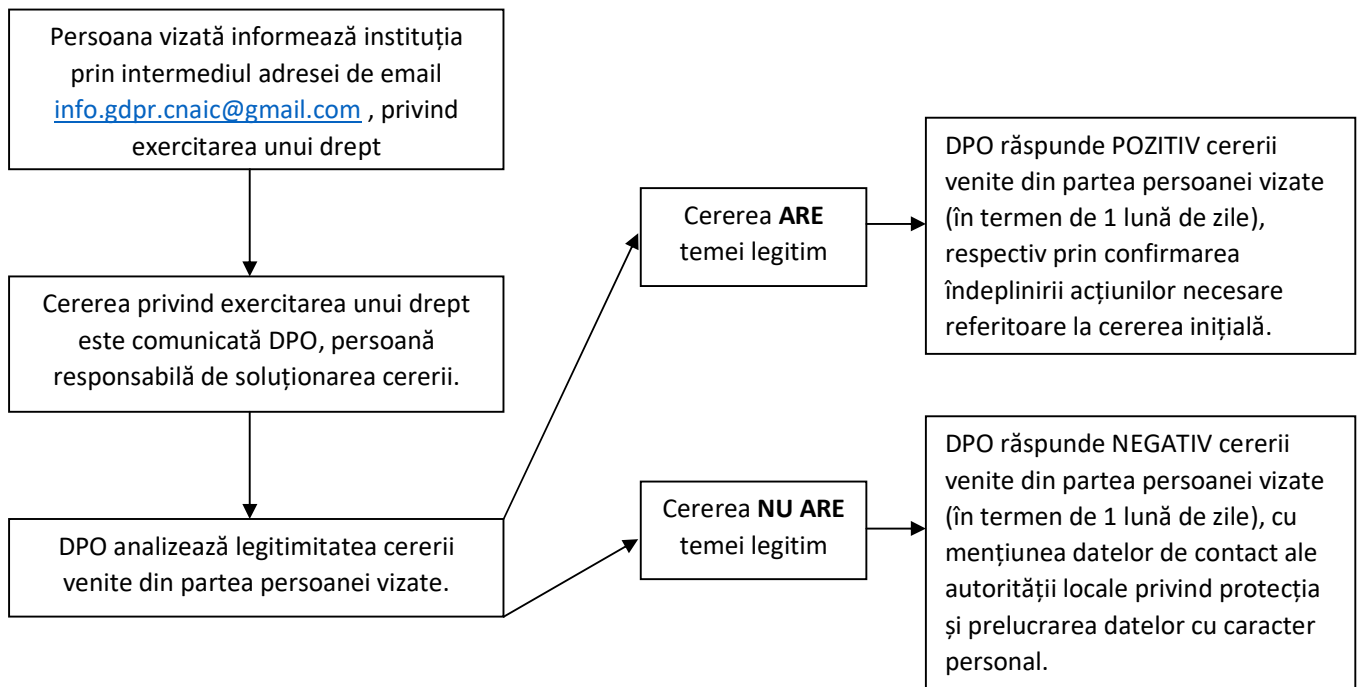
Persoana vizată informează instituția prin intermediul adresei de email info.gdpr.cnaic@gmail.com , privind exercitarea unui drept

Cererea privind exercitarea unui drept este comunicată DPO, persoană responsabilă de soluționarea cererii.

DPO analizează legitimitatea cererii venite din partea persoanei vizate.

Cererea **ARE** temei legitim

DPO răspunde POZITIV cererii venite din partea persoanei vizate (în termen de 1 lună de zile), respectiv prin confirmarea îndeplinirii acțiunilor necesare referitoare la cererea inițială.

Cererea **NU ARE** temei legitim

DPO răspunde NEGATIV cererii venite din partea persoanei vizate (în termen de 1 lună de zile), cu mențiunea datelor de contact ale autorității locale privind protecția și prelucrarea datelor cu caracter personal.